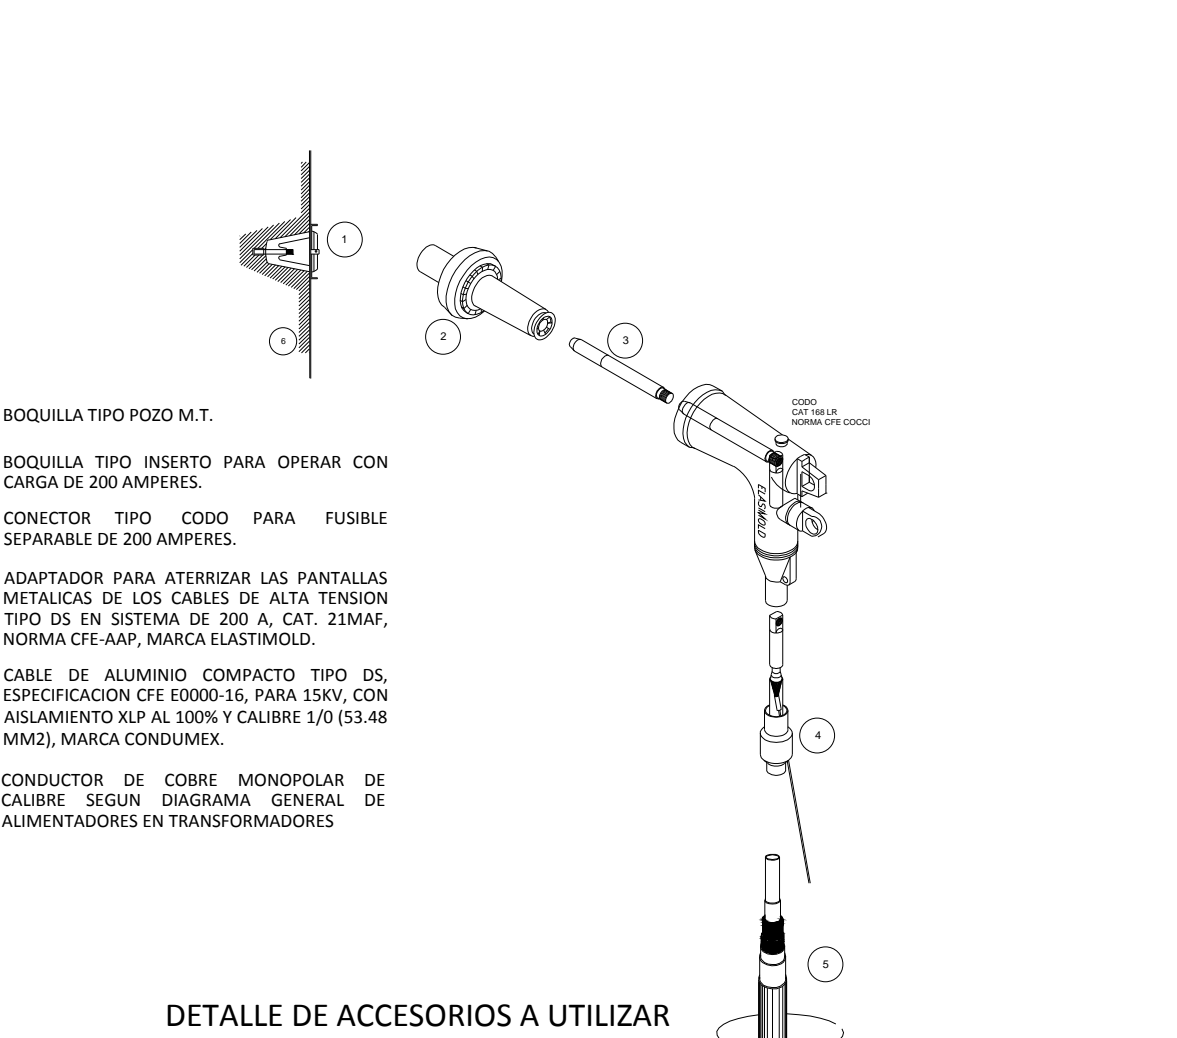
1

6

2

3

CODO
CAT 168 LR
NORMA CFE COCCI

ELASTIMOLD

4

5

BOQUILLA TIPO POZO M.T.

BOQUILLA TIPO INSERTO PARA OPERAR CON CARGA DE 200 AMPERES.

CONECTOR TIPO CODO PARA FUSIBLE SEPARABLE DE 200 AMPERES.

ADAPTADOR PARA ATERRIZAR LAS PANTALLAS METALICAS DE LOS CABLES DE ALTA TENSION TIPO DS EN SISTEMA DE 200 A, CAT. 21MAF, NORMA CFE-AAP, MARCA ELASTIMOLD.

CABLE DE ALUMINIO COMPACTO TIPO DS, ESPECIFICACION CFE E0000-16, PARA 15KV, CON AISLAMIENTO XLP AL 100% Y CALIBRE 1/0 (53.48 MM2), MARCA CONDUMEX.

CONDUCTOR DE COBRE MONOPOLAR DE CALIBRE SEGUN DIAGRAMA GENERAL DE ALIMENTADORES EN TRANSFORMADORES

DETALLE DE ACCESORIOS A UTILIZAR